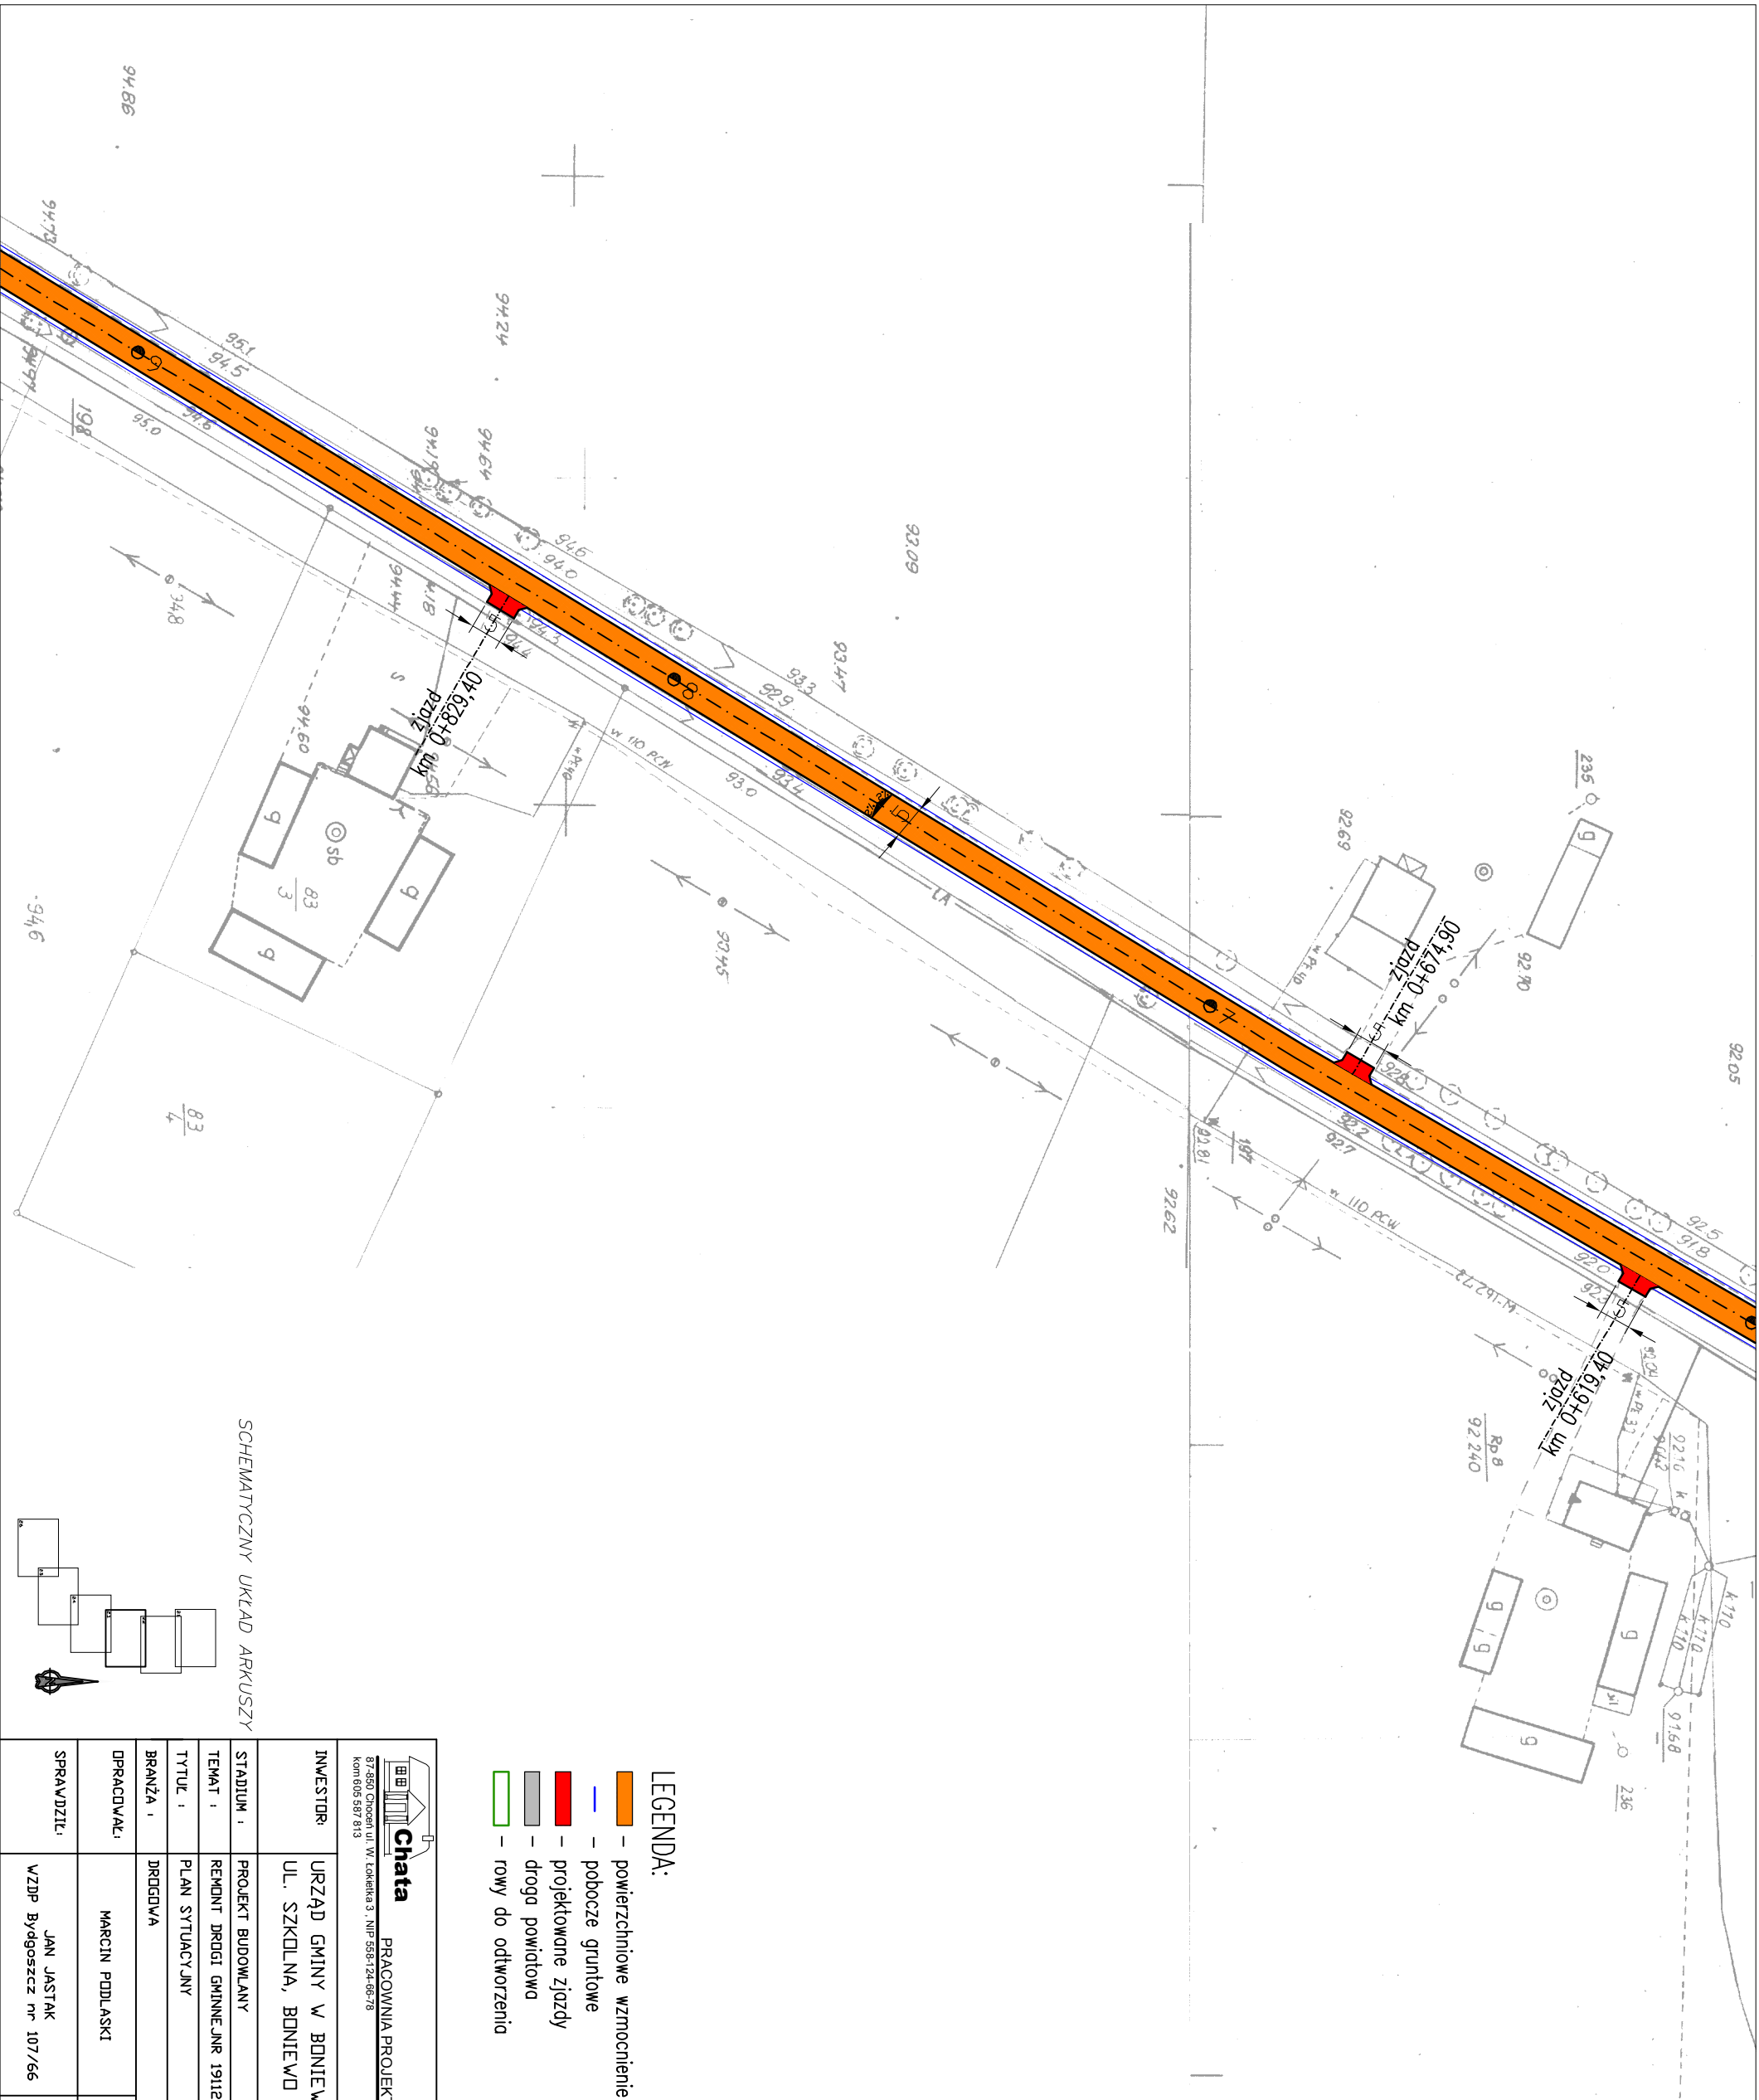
LEGENDA:
– powierzchniowe wzmocnienie
– pobocze gruntowe
– projektowane zjazdy
– droga powiatowa
– rowy do odtworzenia

Chata
PRACOWNIA PROJEK
87-850 Choceń ul. W. Łokietka 3, NIP 558-124-66-78
kom 605 587 813

INWESTOR: URZĄD GMINY W BONIEW
UL. SZKOLNA, BONIEWO
STADIUM : PROJEKT BUDOWLANY
TEMAT : REMONT DROGI GMINNEJ NR 1912
TYTUŁ : PLAN SYTUACYJNY
BRANŻA : DROGOWA
OPRACOWAŁ: MARCIN PODLASKI
SPRAWDZIŁ: JAN JASTAK
WZDP Bydgoszcz nr 107/66

SCHEMATYCZNY UKŁAD ARKUSZY

zjazd
km 0+829,40

zjazd
km 0+674,90

zjazd
km 0+619,40

94.86
94.73
95.1
94.5
94.6
95.0
198
94.24
94.94
94.64
94.6
94.0
93.8
94.47
94.60
94.3
93.3
93.47
92.9
93.0
93.4
93.45
83/3
83/4
sb
w 110 PCW
235
92.69
92.70
92.05
92.81
197
92.2
92.7
92.62
92.5
91.8
92.0
92.3
92.240
Rp 8
92.16
91.68
236
k 170
9
8
7
g
5
5
5